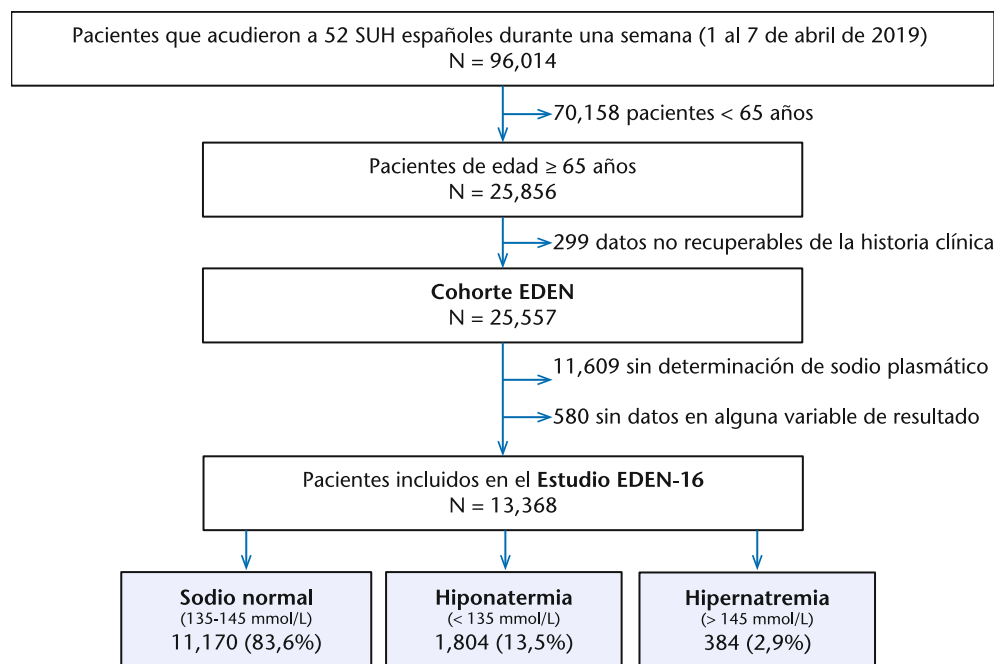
Pacientes que acudieron a 52 SUH españoles durante una semana (1 al 7 de abril de 2019)
N = 96,014

70,158 pacientes < 65 años

Pacientes de edad ≥ 65 años
N = 25,856

299 datos no recuperables de la historia clínica

**Cohorte EDEN**
N = 25,557

11,609 sin determinación de sodio plasmático

580 sin datos en alguna variable de resultado

Pacientes incluidos en el **Estudio EDEN-16**
N = 13,368

**Sodio normal**
(135-145 mmol/L)
11,170 (83,6%)

**Hiponatermia**
(< 135 mmol/L)
1,804 (13,5%)

**Hipernatremia**
(> 145 mmol/L)
384 (2,9%)